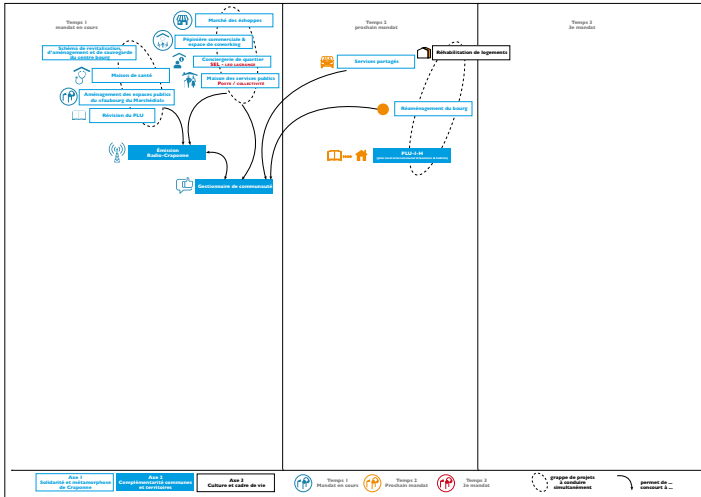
Temps 1
mandat en cours

Temps 2
prochain mandat

Temps 3
3e mandat

Marché des échoppes

Schéma de revitalisation, d'aménagement et de sauvegarde du centre bourg

Pépinière commerciale & espace de coworking

Conciergerie de quartier
SEL - LES LUCIOLES

Maison de santé

Maison des services public
POSTE / COLLECTIVITE

Aménagement des espaces publics du «faubourg du Marchédial»

Révision du PLU

Émission Radio-Craponne

Gestionnaire de communauté

Services partagés

Réhabilitation de logements

Réaménagement du bourg

PLU-i-H
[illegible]

Axe 1
Solidarité et métamorphose de Craponne

Axe 2
Complémentarité communes et territoires

Axe 3
Culture et cadre de vie

Temps 1
Mandat en cours

Temps 2
Prochain mandat

Temps 3
3e mandat

grappe de projets à conduire simultanément

permet de ...
concourt à ...